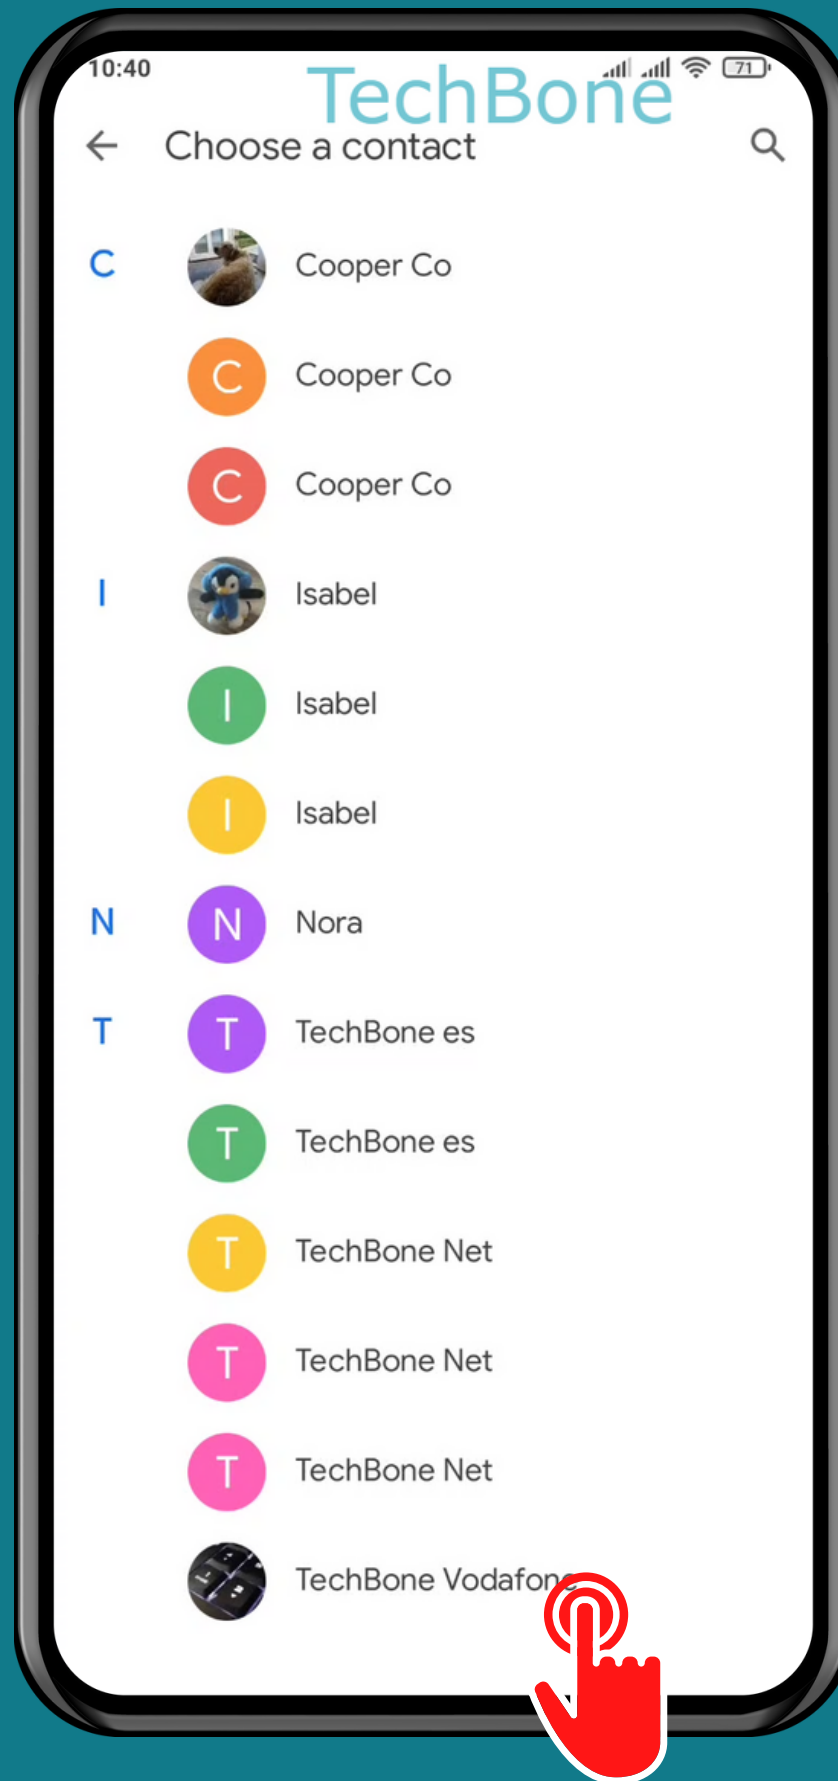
10:40

TechBone

71

Choose a contact

C
Cooper Co
C
Cooper Co
C
Cooper Co

I
Isabel
I
Isabel
I
Isabel

N
N
Nora

T
T
TechBone es
T
TechBone es
T
TechBone Net
T
TechBone Net
T
TechBone Net
TechBone Vodafon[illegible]